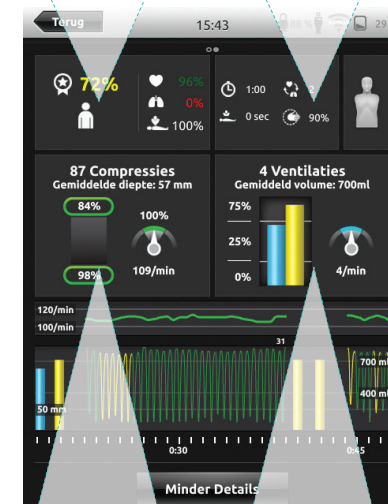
Terug

15:43

29

72%

96%

0%

100%

1:00

2

0 sec

90%

87 Compressies
Gemiddelde diepte: 57 mm

84%

100%

98%

109/min

4 Ventilaties
Gemiddeld volume: 700ml

75%

25%

0%

4/min

120/min

100/min

31

700 ml

400 ml

50 mm

0:30

0:45

Minder Details